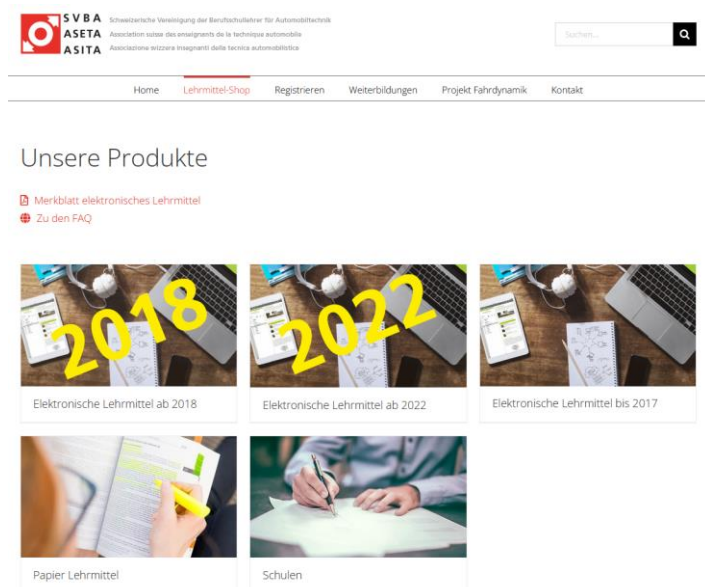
SVBA Schweizerische Vereinigung der Berufsschullehrer für Automobiltechnik
ASETA Association suisse des enseignants de la technique automobile
ASITA Associazione svizzera insegnanti della tecnica automobilistica

Suchen...

Home Lehrmittel-Shop Registrieren Weiterbildungen Projekt Fahrdynamik Kontakt

Unsere Produkte

Merkblatt elektronisches Lehrmittel
Zu den FAQ

2018
Elektronische Lehrmittel ab 2018

2022
Elektronische Lehrmittel ab 2022

Elektronische Lehrmittel bis 2017

Papier Lehrmittel

Schulen